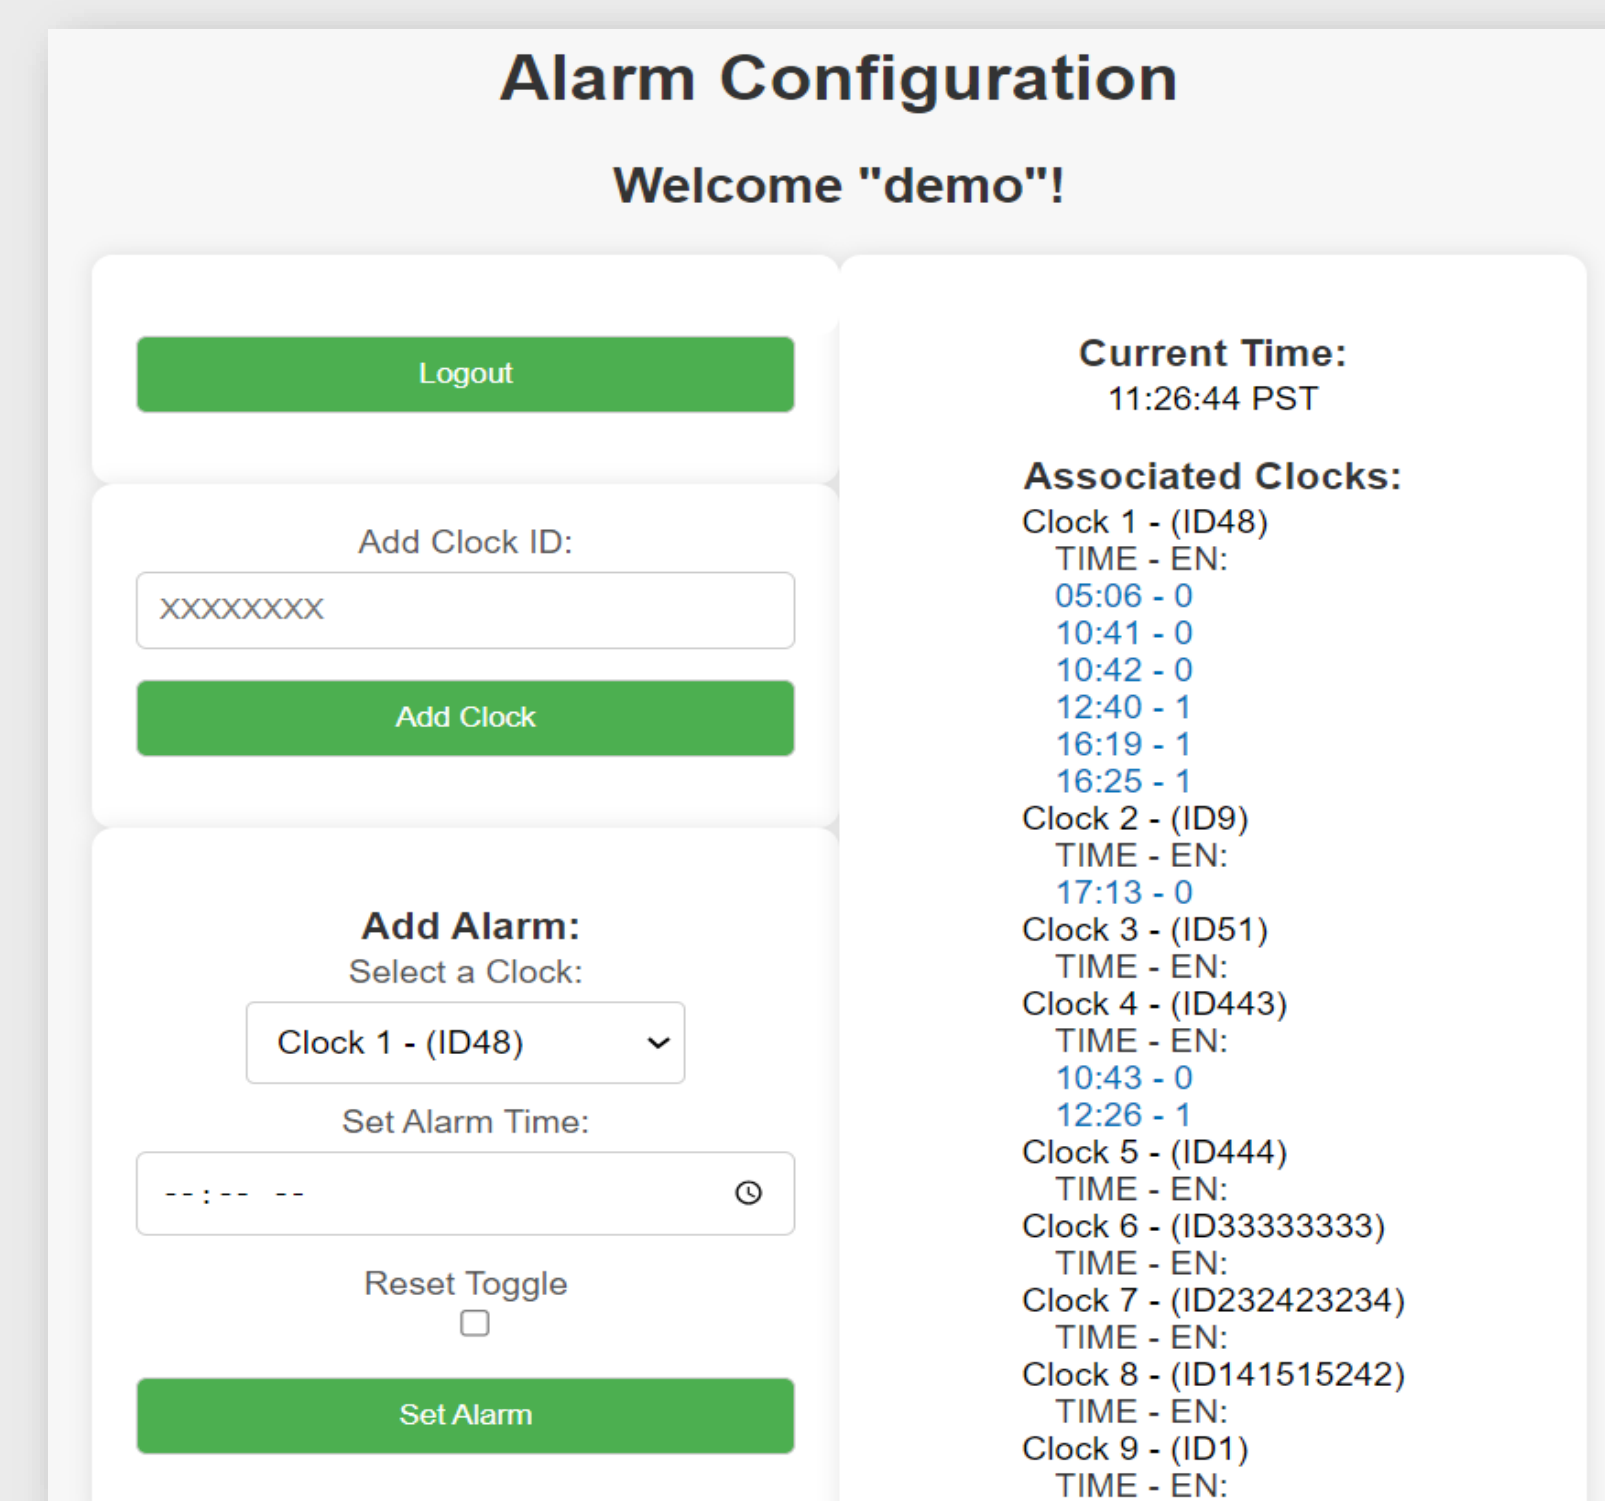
Alarm Configuration

Welcome "demo"!

Logout

Add Clock ID:

XXXXXXXX

Add Clock

Add Alarm:

Select a Clock:

Clock 1 - (ID48)

Set Alarm Time:

--:-- --

Reset Toggle

Set Alarm

Current Time:
11:26:44 PST

Associated Clocks:
Clock 1 - (ID48)
TIME - EN:
05:06 - 0
10:41 - 0
10:42 - 0
12:40 - 1
16:19 - 1
16:25 - 1
Clock 2 - (ID9)
TIME - EN:
17:13 - 0
Clock 3 - (ID51)
TIME - EN:
Clock 4 - (ID443)
TIME - EN:
10:43 - 0
12:26 - 1
Clock 5 - (ID444)
TIME - EN:
Clock 6 - (ID33333333)
TIME - EN:
Clock 7 - (ID232423234)
TIME - EN:
Clock 8 - (ID141515242)
TIME - EN:
Clock 9 - (ID1)
TIME - EN: